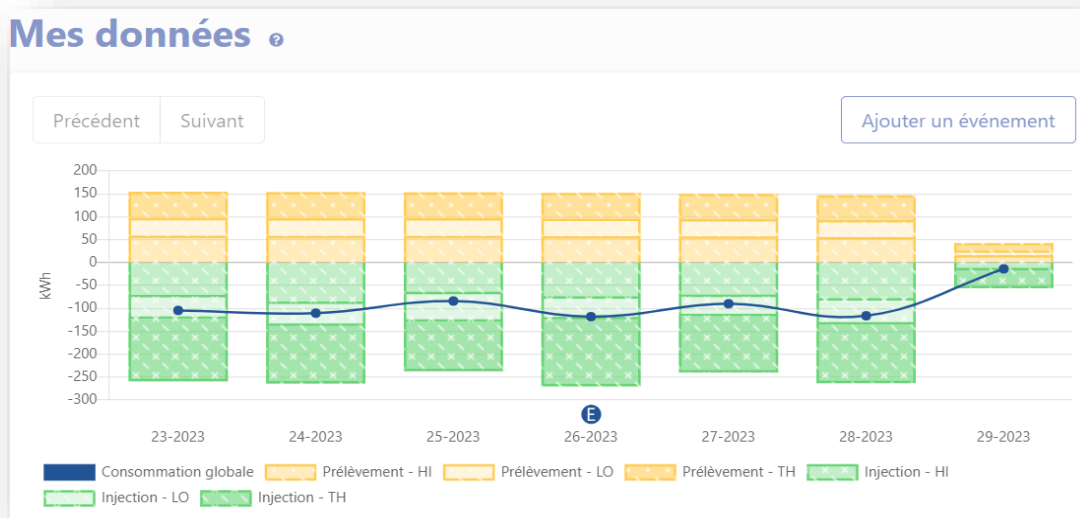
Mes données

Précédent Suivant

Ajouter un événement

200
150
100
50
0
-50
-100
-150
-200
-250
-300

kWh

E

23-2023 24-2023 25-2023 26-2023 27-2023 28-2023 29-2023

Consommation globale Prélèvement - HI Prélèvement - LO Prélèvement - TH Injection - HI Injection - LO Injection - TH